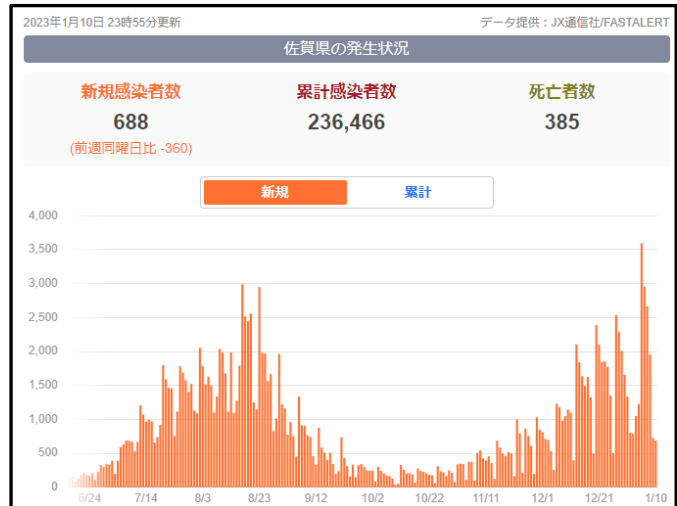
2023年1月10日 23時55分更新

データ提供：JX通信社/FASTALERT

佐賀県の発生状況

新規感染者数
688
(前週同曜日比 -360)

累計感染者数
236,466

死亡者数
385

新規 累計

4,000
3,500
3,000
2,500
2,000
1,500
1,000
500
0

6/24 7/14 8/3 8/23 9/12 10/2 10/22 11/11 12/1 12/21 1/10